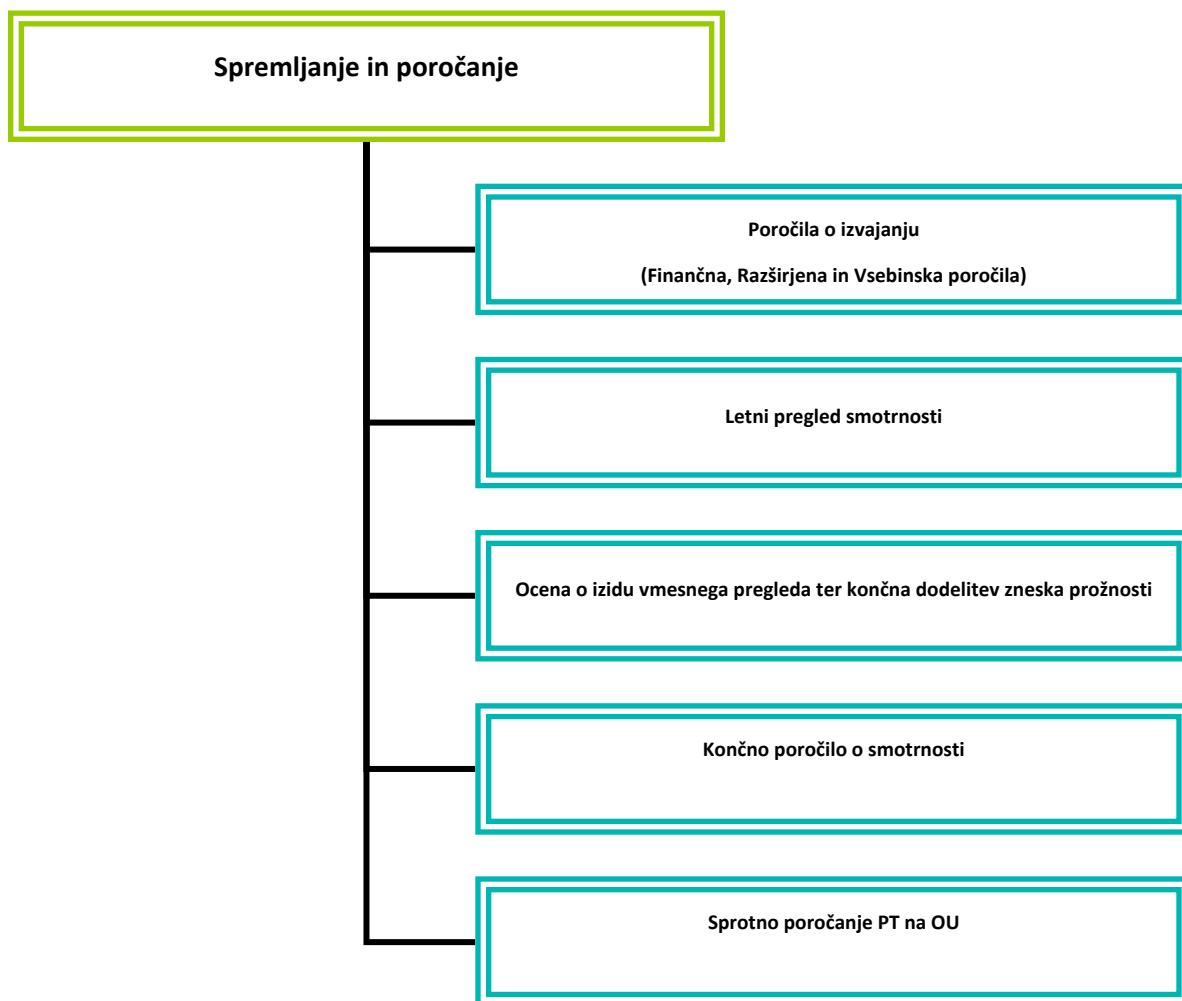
Spremljanje in poročanje

Poročila o izvajanju

(Finančna, Razširjena in Vsebinska poročila)

Letni pregled smotrnosti

Ocena o izidu vmesnega pregleda ter končna dodelitev zneska prožnosti

Končno poročilo o smotrnosti

Sprotno poročanje PT na OU